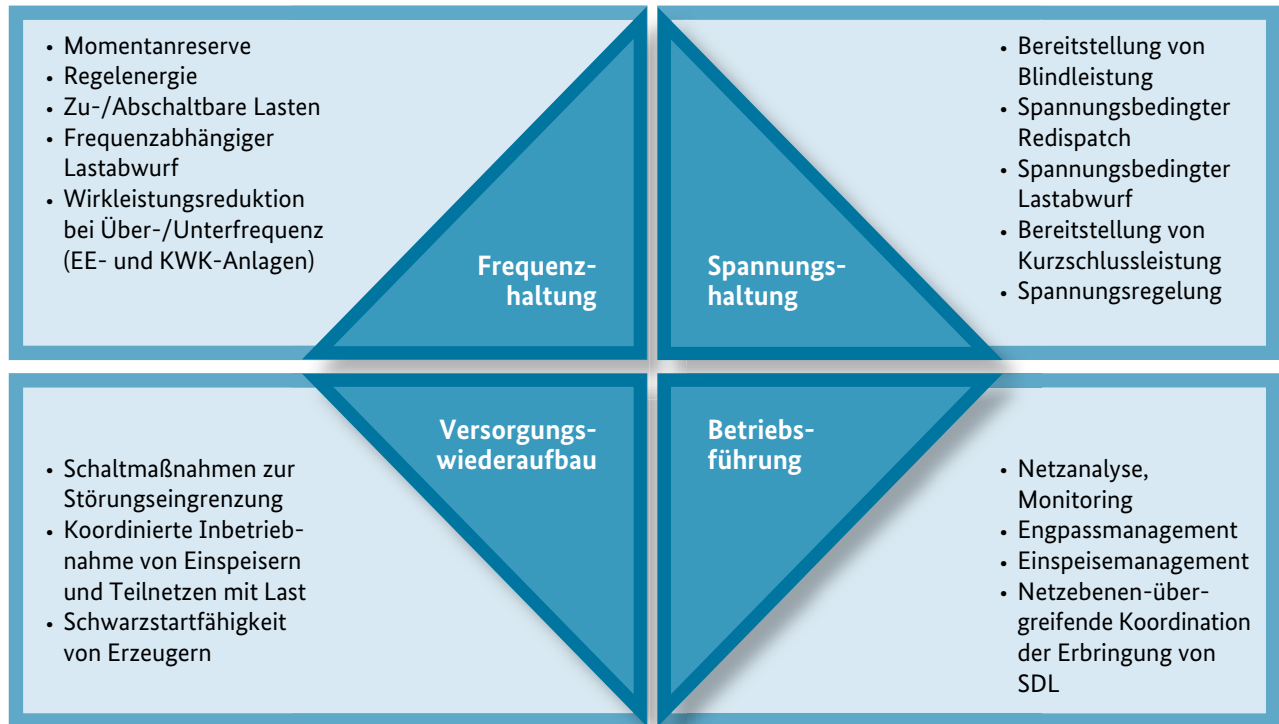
- Momentanreserve
- Regelenergie
- Zu-/Abschaltbare Lasten
- Frequenzabhängiger Lastabwurf
- Wirkleistungsreduktion bei Über-/Unterfrequenz (EE- und KWK-Anlagen)

Frequenzhaltung

Spannungshaltung

- Bereitstellung von Blindleistung
- Spannungsbedingter Redispatch
- Spannungsbedingter Lastabwurf
- Bereitstellung von Kurzschlussleistung
- Spannungsregelung

Versorgungswiederaufbau

Betriebsführung

- Schaltmaßnahmen zur Störungseingrenzung
- Koordinierte Inbetriebnahme von Einspeisern und Teilnetzen mit Last
- Schwarzstartfähigkeit von Erzeugern

- Netzanalyse, Monitoring
- Engpassmanagement
- Einspeisemanagement
- Netzebenen-übergreifende Koordination der Erbringung von SDL